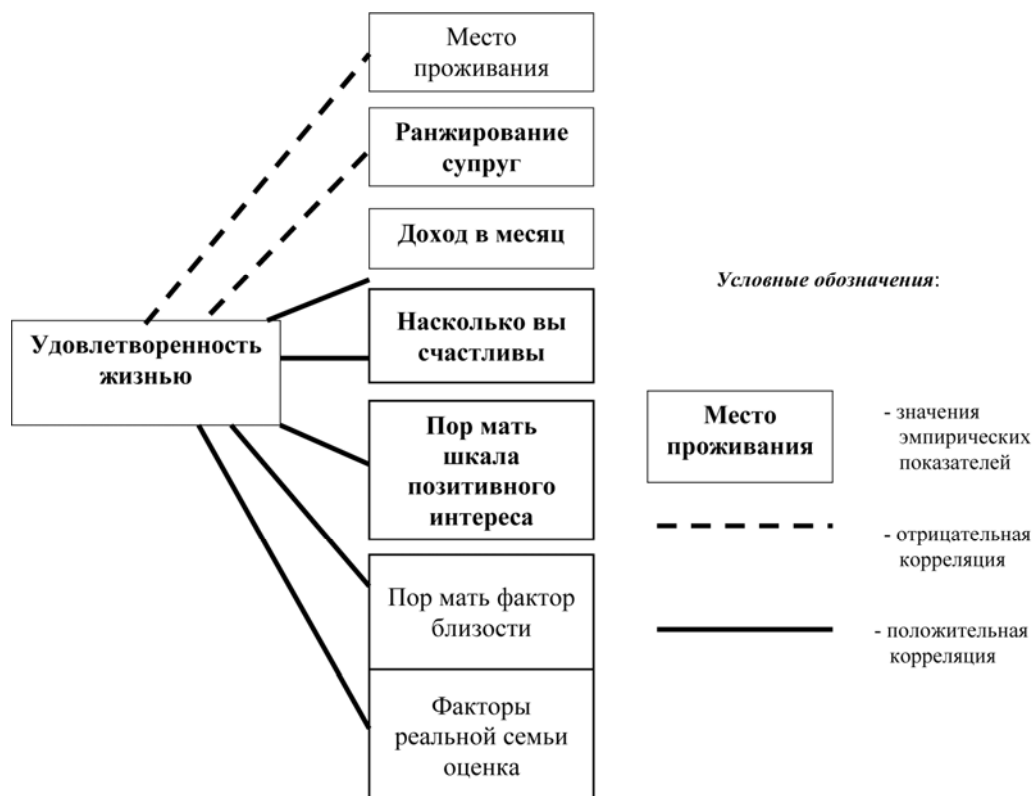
Удовлетворенность жизнью

Место проживания

Ранжирование супруг

Доход в месяц

Насколько вы счастливы

Пор мать шкала позитивного интереса

Пор мать фактор близости

Факторы реальной семьи оценка

Условные обозначения:

Место проживания - значения эмпирических показателей

- отрицательная корреляция

- положительная корреляция